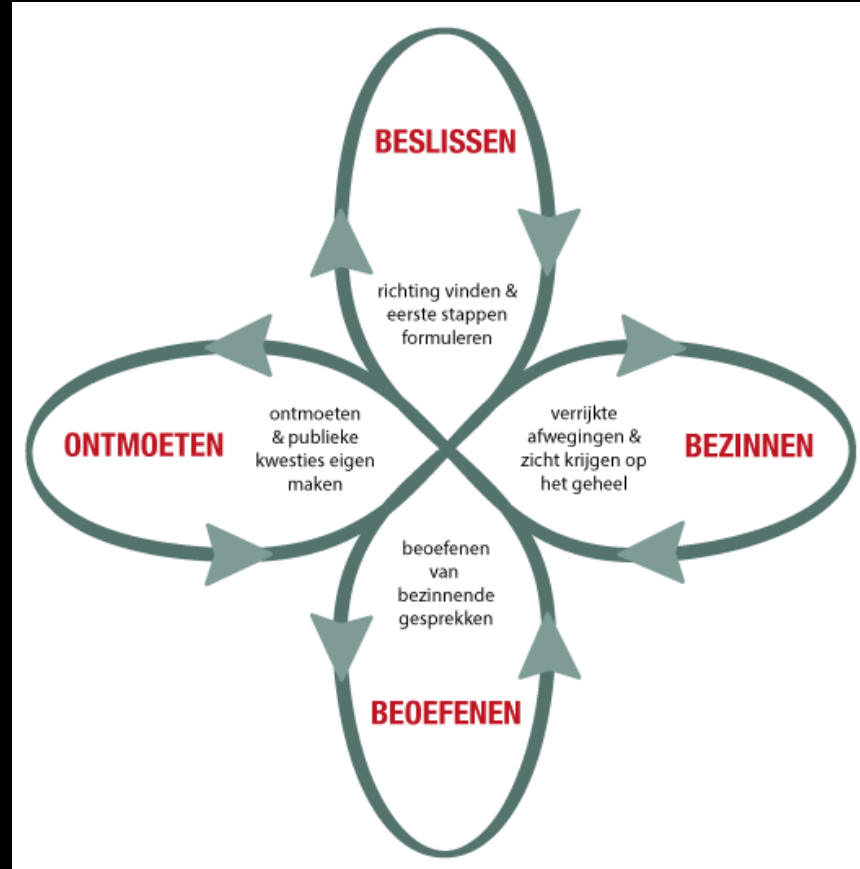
BESLISSEN

richting vinden & eerste stappen formuleren

ONTMOETEN

ontmoeten & publieke kwesties eigen maken

verrijkte afwegingen & zicht krijgen op het geheel

BEZINNEN

beoefenen van bezinnende gesprekken

BEOEFENEN